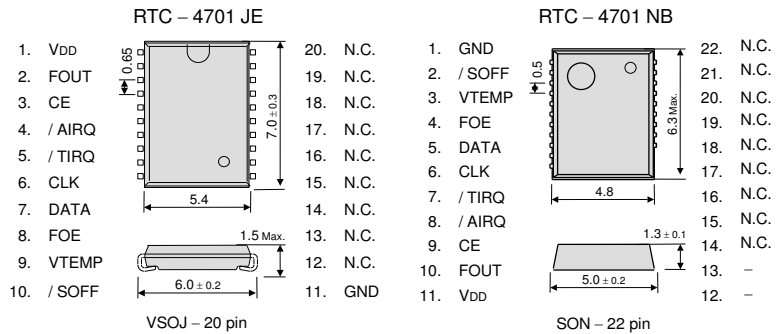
RTC – 4701 JE

1. VDD
2. FOUT
3. CE
4. / AIRQ
5. / TIRQ
6. CLK
7. DATA
8. FOE
9. VTEMP
10. / SOFF

0.65

7.0 ± 0.3

5.4

1.5 Max.

6.0 ± 0.2

20. N.C.
19. N.C.
18. N.C.
17. N.C.
16. N.C.
15. N.C.
14. N.C.
13. N.C.
12. N.C.
11. GND

VSOJ – 20 pin

RTC – 4701 NB

1. GND
2. / SOFF
3. VTEMP
4. FOE
5. DATA
6. CLK
7. / TIRQ
8. / AIRQ
9. CE
10. FOUT
11. VDD

0.5

6.3 Max.

4.8

1.3 ± 0.1

5.0 ± 0.2

22. N.C.
21. N.C.
20. N.C.
19. N.C.
18. N.C.
17. N.C.
16. N.C.
15. N.C.
14. N.C.
13. –
12. –

SON – 22 pin